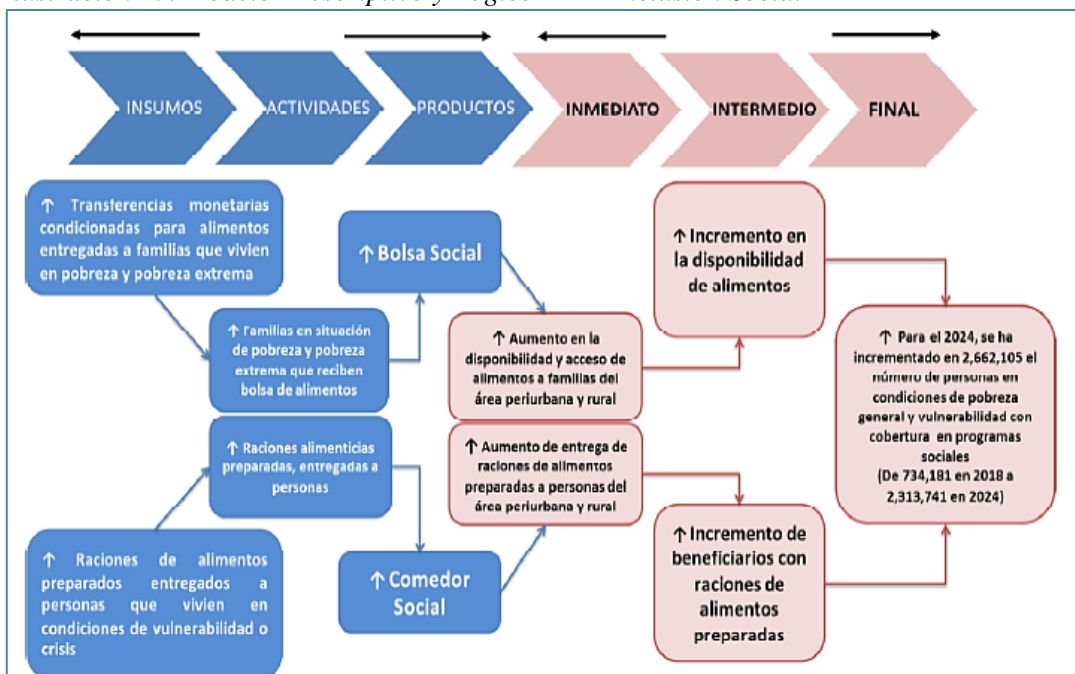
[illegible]

INSUMOS

ACTIVIDADES

PRODUCTOS

INMEDIATO

INTERMEDIO

FINAL

↑ Transferencias monetarias condicionadas para alimentos entregadas a familias que viven en pobreza y pobreza extrema

↑ Bolsa Social

↑ Incremento en la disponibilidad de alimentos

↑ Familias en situación de pobreza y pobreza extrema que reciben bolsa de alimentos

↑ Aumento en la disponibilidad y acceso de alimentos a familias del área periurbana y rural

↑ Para el 2024, se ha incrementado en 2,662,105 el número de personas en condiciones de pobreza general y vulnerabilidad con cobertura en programas sociales (De 734,181 en 2018 a 2,313,741 en 2024)

↑ Raciones alimenticias preparadas, entregadas a personas

↑ Aumento de entrega de raciones de alimentos preparadas a personas del área periurbana y rural

↑ Raciones de alimentos preparados entregados a personas que vivien en condiciones de vulnerabilidad o crisis

↑ Comedor Social

↑ Incremento de beneficiarios con raciones de alimentos preparadas